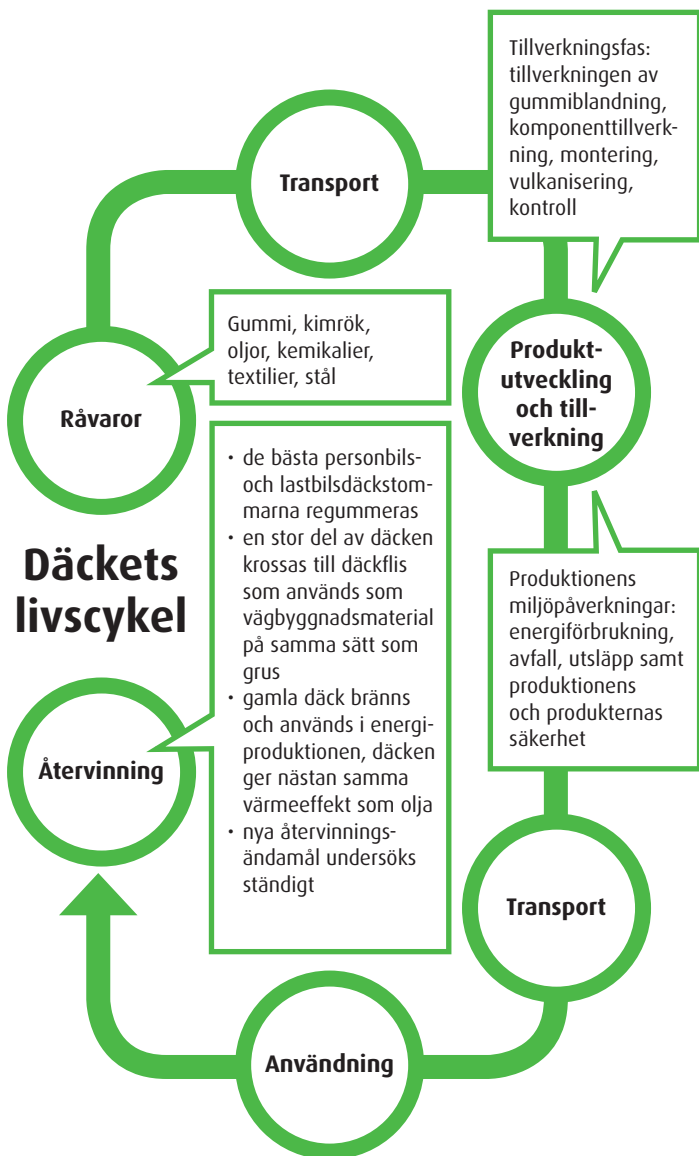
Transport

Tillverkningsfas: tillverkningen av gummiblandning, komponenttillverkning, montering, vulkanisering, kontroll

Gummi, kimrök, oljor, kemikalier, textilier, stål

Produktutveckling och tillverkning

Råvaror

- de bästa personbils- och lastbilsdäckstommarna regummeras
- en stor del av däcken krossas till däckflis som används som vägbyggnadsmaterial på samma sätt som grus
- gamla däck bränns och används i energiproduktionen, däcken ger nästan samma värmeeffekt som olja
- nya återvinningsändamål undersöks ständigt

Däckets livscykel

Produktionens miljöpåverkningar: energiförbrukning, avfall, utsläpp samt produktionens och produkternas säkerhet

Återvinning

Transport

Användning